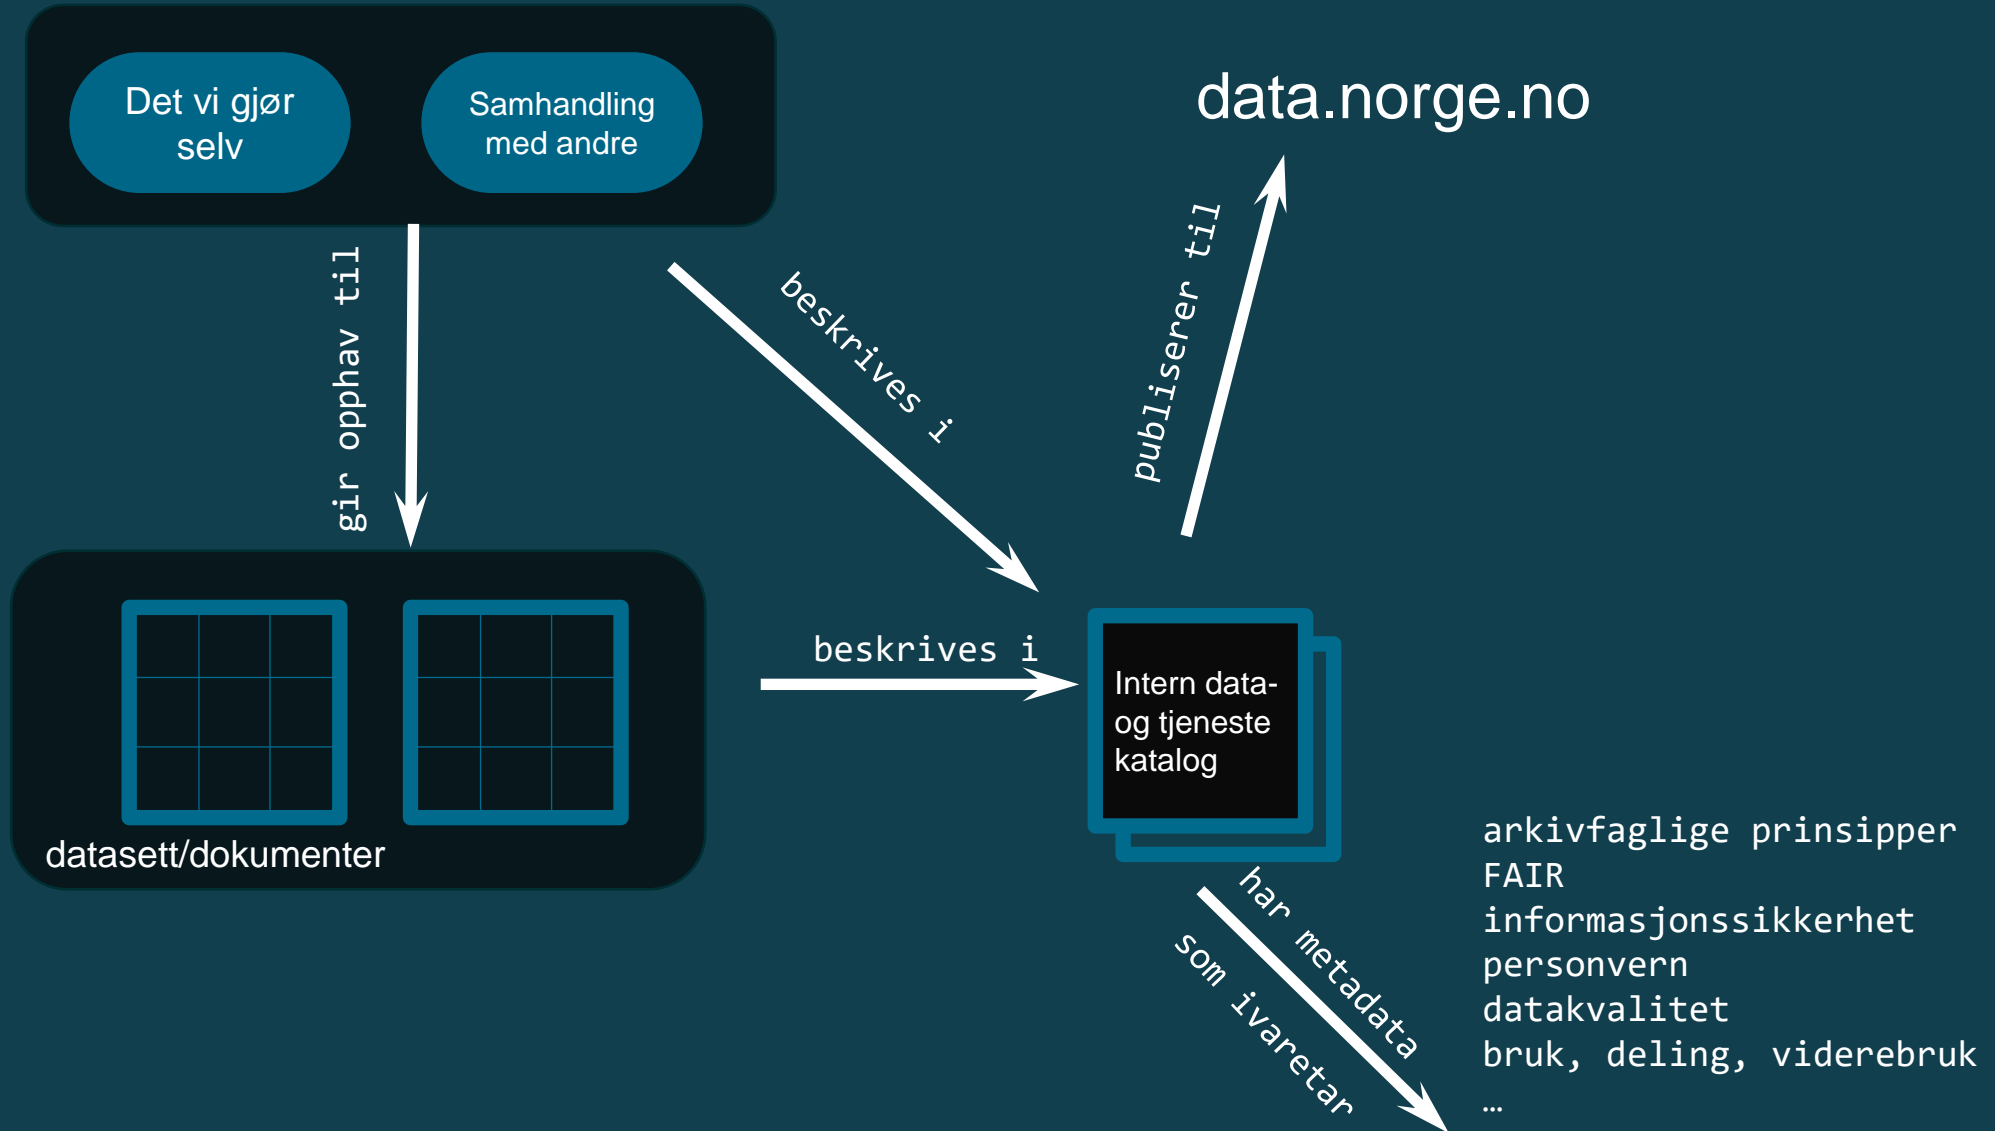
Det vi gjør selv

Samhandling med andre

data.norge.no

gir opphav til

beskrives i

publiserer til

datasett/dokumenter

beskrives i

Intern data- og tjeneste katalog

har metadata

som ivaretar

arkivfaglige prinsipper
FAIR
informasjonssikkerhet
personvern
datakvalitet
bruk, deling, viderebruk
…